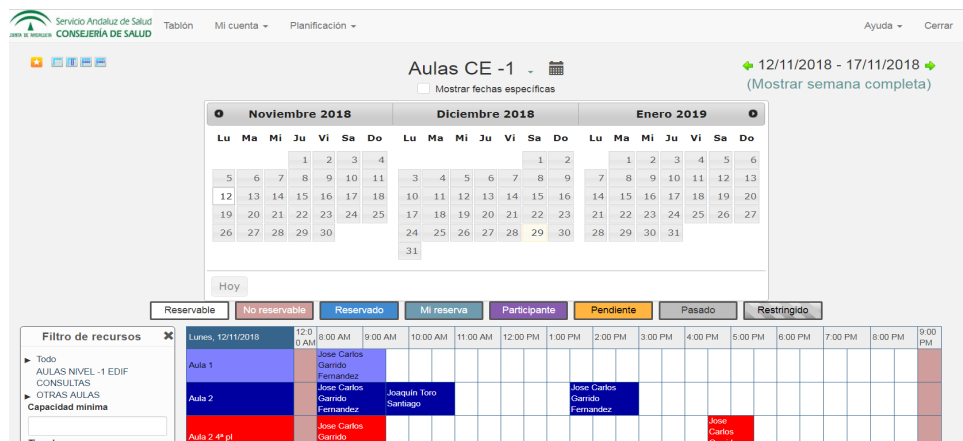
Servicio Andaluz de Salud
JUNTA DE ANDALUCIA CONSEJERÍA DE SALUD

Tablón Mi cuenta ▾ Planificación ▾

Ayuda ▾ Cerrar

Aulas CE -1

Mostrar fechas específicas

12/11/2018 - 17/11/2018
(Mostrar semana completa)

Noviembre 2018

| Lu | Ma | Mi | Ju | Vi | Sa | Do |
|---|---|---|---|---|---|---|
| | | | 1 | 2 | 3 | 4 |
| 5 | 6 | 7 | 8 | 9 | 10 | 11 |
| 12 | 13 | 14 | 15 | 16 | 17 | 18 |
| 19 | 20 | 21 | 22 | 23 | 24 | 25 |
| 26 | 27 | 28 | 29 | 30 | | |

Diciembre 2018

| Lu | Ma | Mi | Ju | Vi | Sa | Do |
|---|---|---|---|---|---|---|
| | | | | | 1 | 2 |
| 3 | 4 | 5 | 6 | 7 | 8 | 9 |
| 10 | 11 | 12 | 13 | 14 | 15 | 16 |
| 17 | 18 | 19 | 20 | 21 | 22 | 23 |
| 24 | 25 | 26 | 27 | 28 | 29 | 30 |
| 31 | | | | | | |

Enero 2019

| Lu | Ma | Mi | Ju | Vi | Sa | Do |
|---|---|---|---|---|---|---|
| | 1 | 2 | 3 | 4 | 5 | 6 |
| 7 | 8 | 9 | 10 | 11 | 12 | 13 |
| 14 | 15 | 16 | 17 | 18 | 19 | 20 |
| 21 | 22 | 23 | 24 | 25 | 26 | 27 |
| 28 | 29 | 30 | 31 | | | |

Hoy

Reservable No reservable Reservado Mi reserva Participante Pendiente Pasado Restringido

Filtro de recursos
► Todo
AULAS NIVEL -1 EDIF CONSULTAS
► OTRAS AULAS
Capacidad mínima

Lunes, 12/11/2018 | 12:00 AM | 8:00 AM | 9:00 AM | 10:00 AM | 11:00 AM | 12:00 PM | 1:00 PM | 2:00 PM | 3:00 PM | 4:00 PM | 5:00 PM | 6:00 PM | 7:00 PM | 8:00 PM | 9:00 PM

Aula 1 | Jose Carlos Garrido Fernandez
Aula 2 | Jose Carlos Garrido Fernandez | Joaquin Toro Santiago | Jose Carlos Garrido Fernandez
Aula 2 4ª pl | Jose Carlos Garrido | Jose Carlos